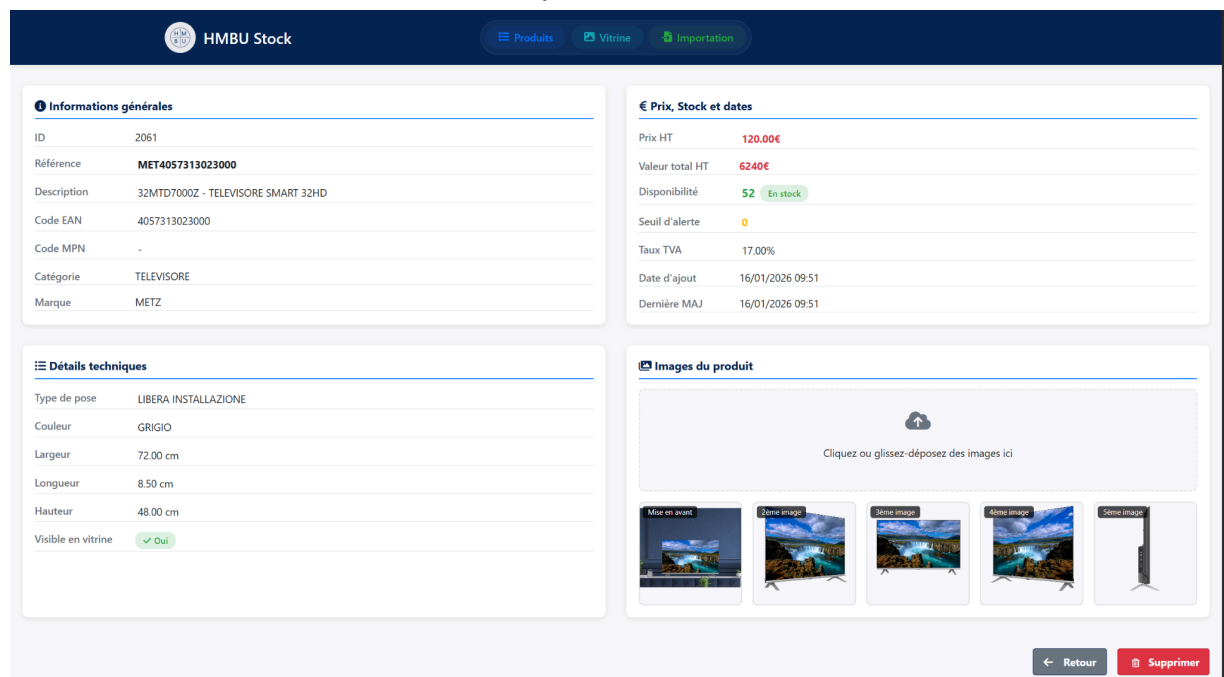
H M S U HMBU Stock

Produits Vitrine Importation

Informations générales

| ID | 2061 |
|---|---|
| Référence | MET4057313023000 |
| Description | 32MTD7000Z - TELEVISORE SMART 32HD |
| Code EAN | 4057313023000 |
| Code MPN | - |
| Catégorie | TELEVISORE |
| Marque | METZ |

€ Prix, Stock et dates

| Prix HT | 120.00€ |
|---|---|
| Valeur total HT | 6240€ |
| Disponibilité | 52 En stock |
| Seuil d'alerte | 0 |
| Taux TVA | 17.00% |
| Date d'ajout | 16/01/2026 09:51 |
| Dernière MAJ | 16/01/2026 09:51 |

Détails techniques

| Type de pose | LIBERA INSTALLAZIONE |
|---|---|
| Couleur | GRIGIO |
| Largeur | 72.00 cm |
| Longueur | 8.50 cm |
| Hauteur | 48.00 cm |
| Visible en vitrine | ✓ Oui |

Images du produit

Cliquez ou glissez-déposez des images ici

Mise en avant
2ème image
3ème image
4ème image
5ème image

← Retour
Supprimer